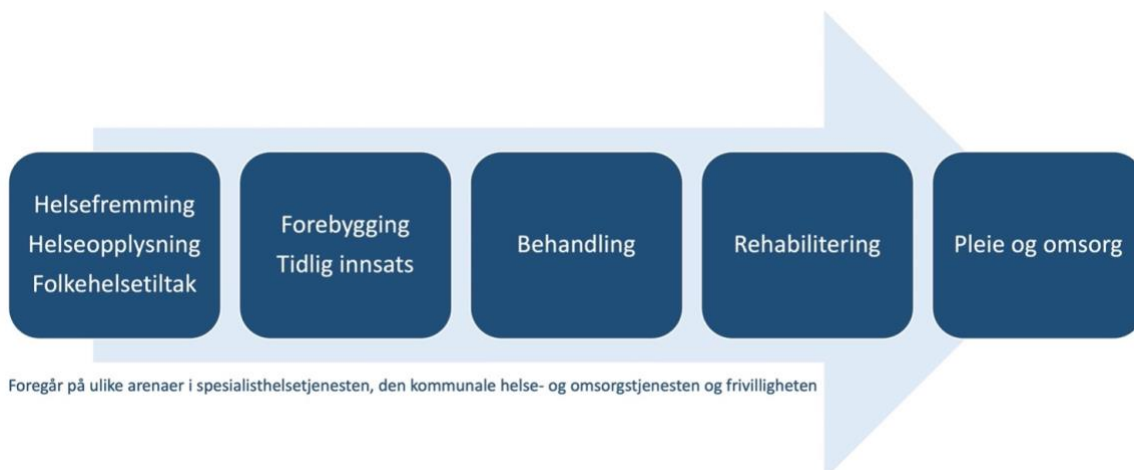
Helsefremming
Helseopplysning
Folkehelsetiltak

Forebygging
Tidlig innsats

Behandling

Rehabilitering

Pleie og omsorg

Foregår på ulike arenaer i spesialisthelsetjenesten, den kommunale helse- og omsorgstjenesten og frivilligheten